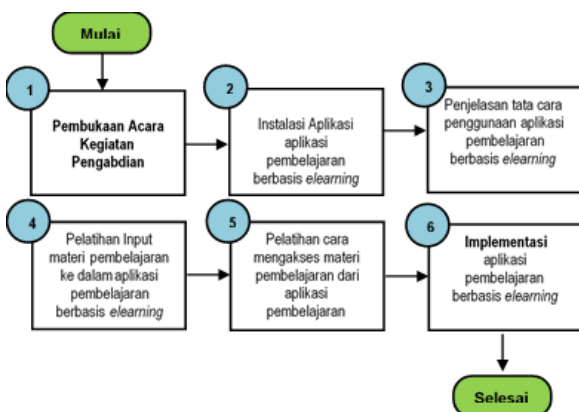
Mulai

1

Pembukaan Acara Kegiatan Pengabdian

2

Instalasi Aplikasi aplikasi pembelajaran berbasis *elearning*

3

Penjelasan tata cara penggunaan aplikasi pembelajaran berbasis *elearning*

4

Pelatihan Input materi pembelajaran ke dalam aplikasi pembelajaran berbasis *elearning*

5

Pelatihan cara mengakses materi pembelajaran dari aplikasi pembelajaran

6

Implementasi aplikasi pembelajaran berbasis *elearning*

Selesai